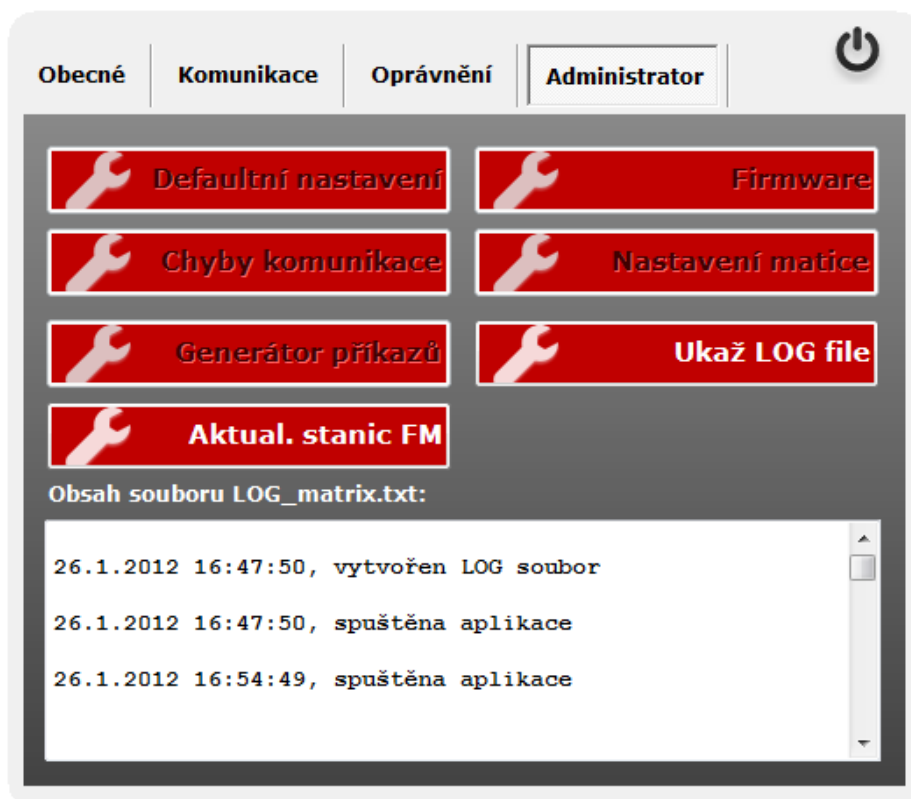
Obecné
Komunikace
Oprávnění
Administrator

Defaultní nastavení
Firmware
Chyby komunikace
Nastavení matice
Generátor příkazů
Ukaž LOG file
Aktual. stanic FM

Obsah souboru LOG_matrix.txt:

26.1.2012 16:47:50, vytvořen LOG soubor

26.1.2012 16:47:50, spuštěna aplikace

26.1.2012 16:54:49, spuštěna aplikace